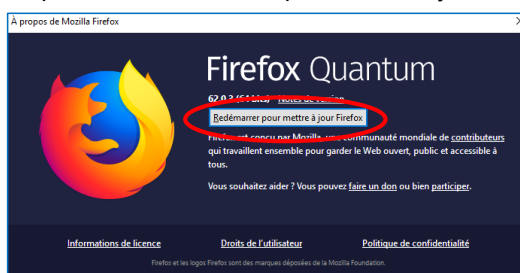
À propos de Mozilla Firefox

Firefox Quantum

62.0.3 (64 bits) Notes de version

Redémarrer pour mettre à jour Firefox

Firefox est conçu par Mozilla, une communauté mondiale de contributeurs qui travaillent ensemble pour garder le Web ouvert, public et accessible à tous.

Vous souhaitez aider ? Vous pouvez faire un don ou bien participer.

Informations de licence Droits de l'utilisateur Politique de confidentialité

Firefox et les logos Firefox sont des marques déposées de la Mozilla Foundation.